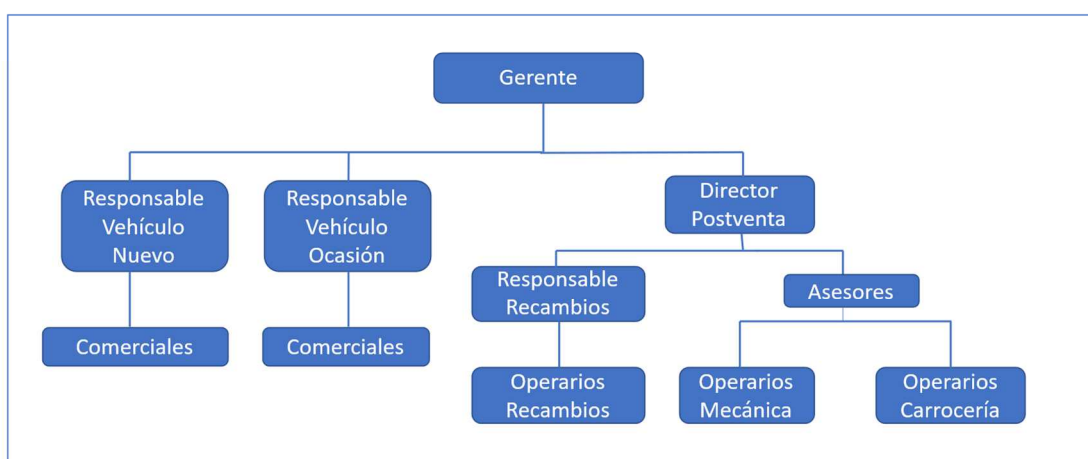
Gerente

Responsable Vehículo Nuevo

Responsable Vehículo Ocasión

Director Postventa

Responsable Recambios

Asesores

Comerciales

Comerciales

Operarios Recambios

Operarios Mecánica

Operarios Carrocería